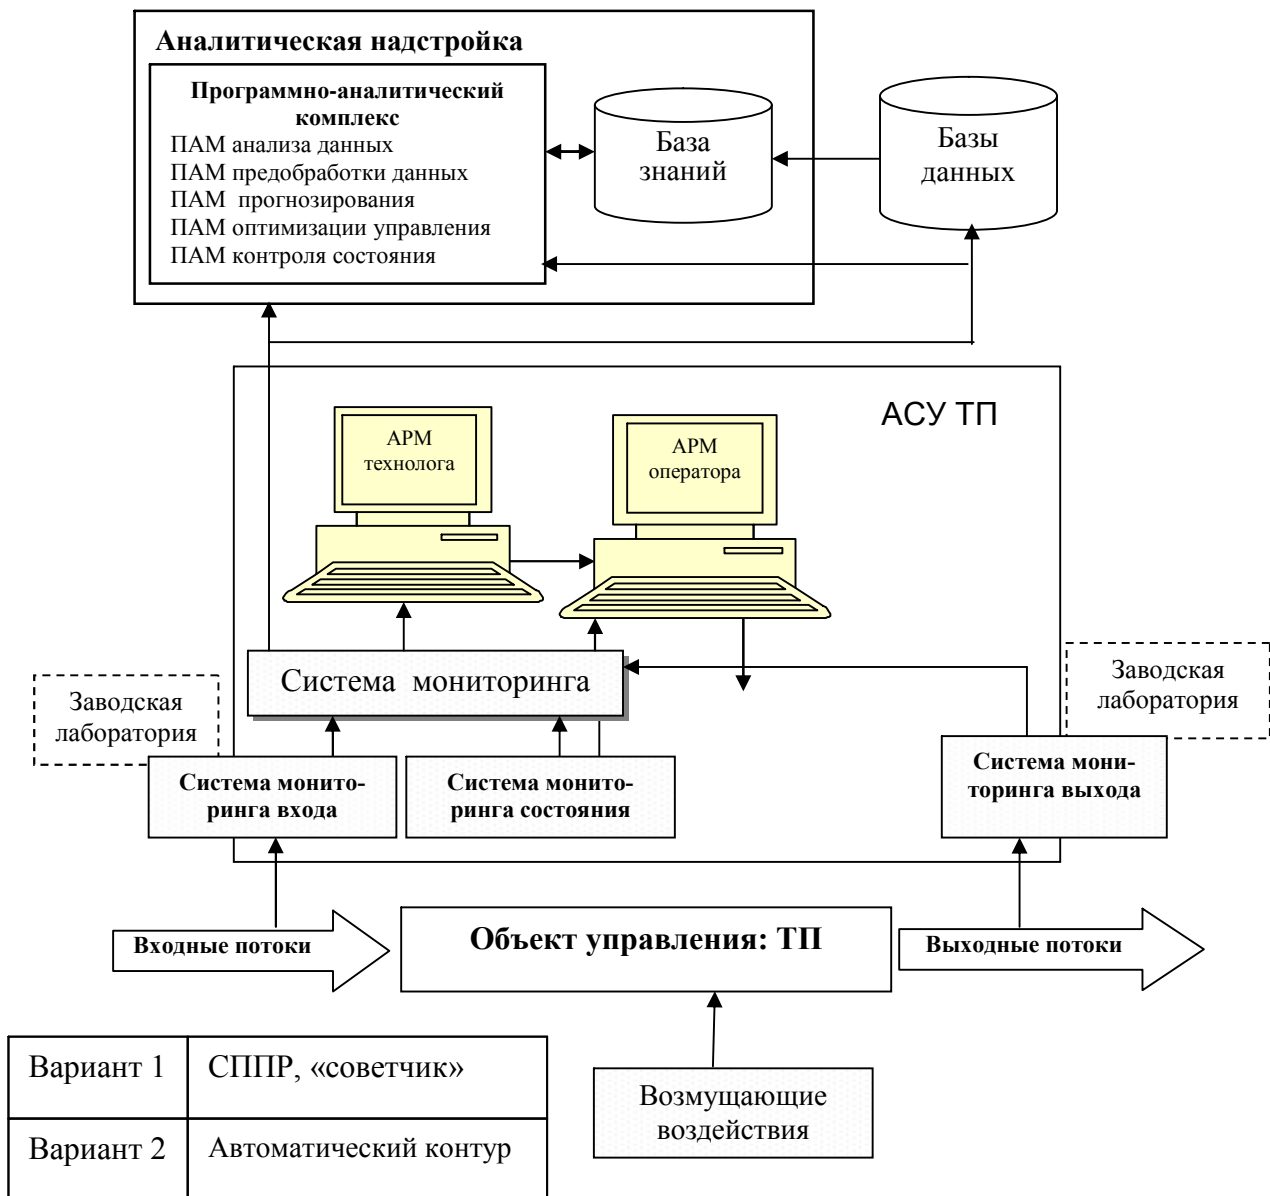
Аналитическая надстройка

Программно-аналитический комплекс
ПАМ анализа данных
ПАМ предобработки данных
ПАМ прогнозирования
ПАМ оптимизации управления
ПАМ контроля состояния

База знаний

Базы данных

АСУ ТП

АРМ технолога

АРМ оператора

Система мониторинга

Заводская лаборатория

Заводская лаборатория

Система мониторинга входа

Система мониторинга состояния

Система мониторинга выхода

Входные потоки

Объект управления: ТП

Выходные потоки

Возмущающие воздействия

| Вариант 1 | СППР, «советчик» |
|---|---|
| Вариант 2 | Автоматический контур |